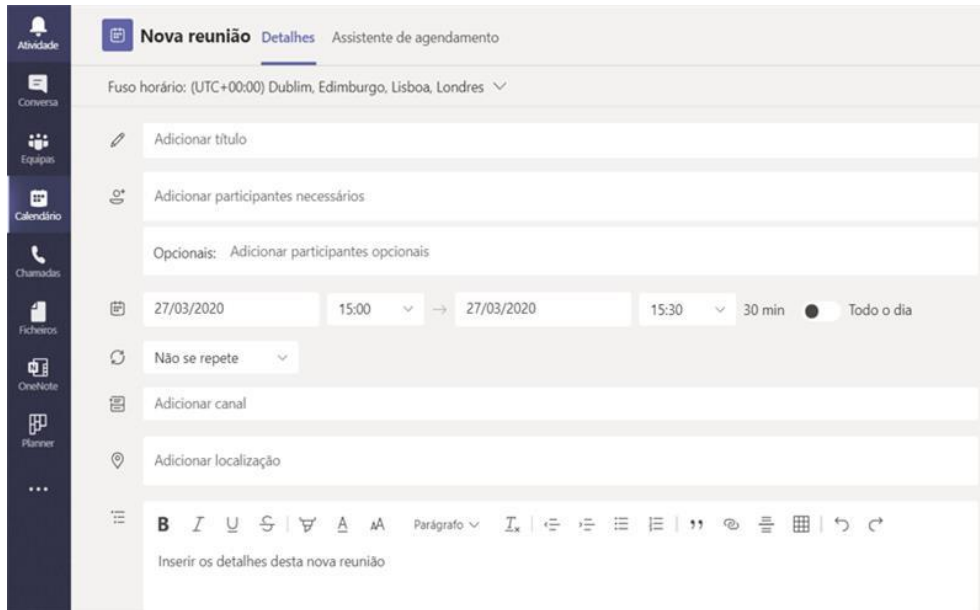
Atividade
Conversa
Equipas
Calendário
Chamadas
Ficheiros
OneNote
Planner
...

Nova reunião Detalhes Assistente de agendamento

Fuso horário: (UTC+00:00) Dublim, Edimburgo, Lisboa, Londres

Adicionar título

Adicionar participantes necessários

Opcionais: Adicionar participantes opcionais

27/03/2020 15:00 → 27/03/2020 15:30 30 min Todo o dia

Não se repete

Adicionar canal

Adicionar localização

B I U S A A Parágrafo

Inserir os detalhes desta nova reunião